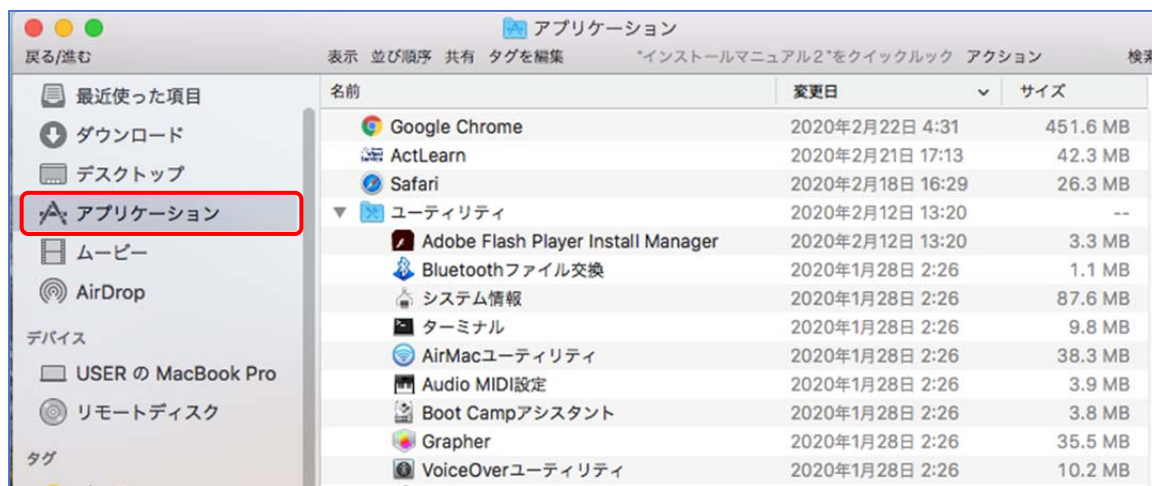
アプリケーション

戻る/進む 表示 並び順序 共有 タグを編集 "インストールマニュアル2"をクイックルック アクション 検索

最近使った項目
ダウンロード
デスクトップ
アプリケーション
ムービー
AirDrop

デバイス
USER の MacBook Pro
リモートディスク

タグ

| 名前 | 変更日 | サイズ |
|---|---|---|
| Google Chrome | 2020年2月22日 4:31 | 451.6 MB |
| ActLearn | 2020年2月21日 17:13 | 42.3 MB |
| Safari | 2020年2月18日 16:29 | 26.3 MB |
| ユーティリティ | 2020年2月12日 13:20 | -- |
| Adobe Flash Player Install Manager | 2020年2月12日 13:20 | 3.3 MB |
| Bluetoothファイル交換 | 2020年1月28日 2:26 | 1.1 MB |
| システム情報 | 2020年1月28日 2:26 | 87.6 MB |
| ターミナル | 2020年1月28日 2:26 | 9.8 MB |
| AirMacユーティリティ | 2020年1月28日 2:26 | 38.3 MB |
| Audio MIDI設定 | 2020年1月28日 2:26 | 3.9 MB |
| Boot Campアシスタント | 2020年1月28日 2:26 | 3.8 MB |
| Grapher | 2020年1月28日 2:26 | 35.5 MB |
| VoiceOverユーティリティ | 2020年1月28日 2:26 | 10.2 MB |